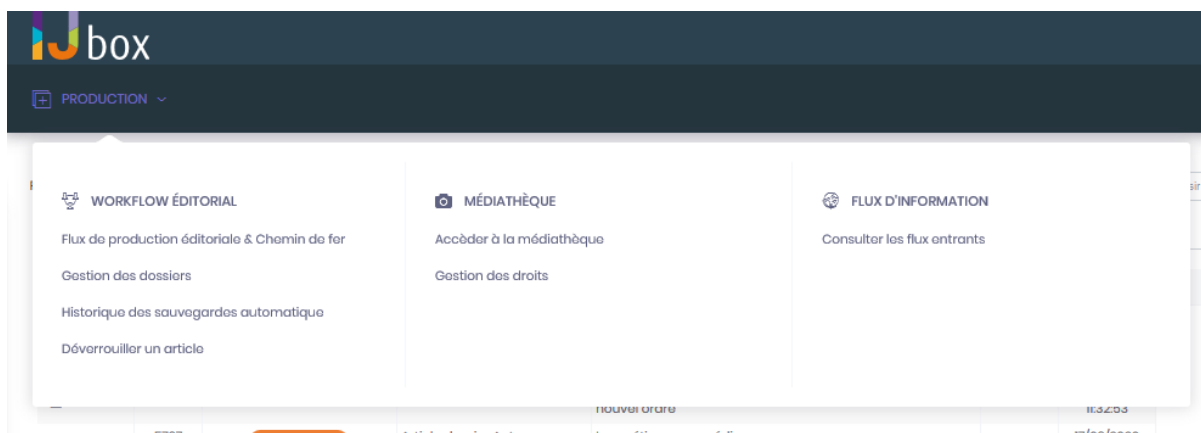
IJ box

PRODUCTION

WORKFLOW ÉDITORIAL

Flux de production éditoriale & Chemin de fer

Gestion des dossiers

Historique des sauvegardes automatique

Déverrouiller un article

MÉDIATHÈQUE

Accèder à la médiathèque

Gestion des droits

FLUX D'INFORMATION

Consulter les flux entrants

nouvel ordre

11:32:53